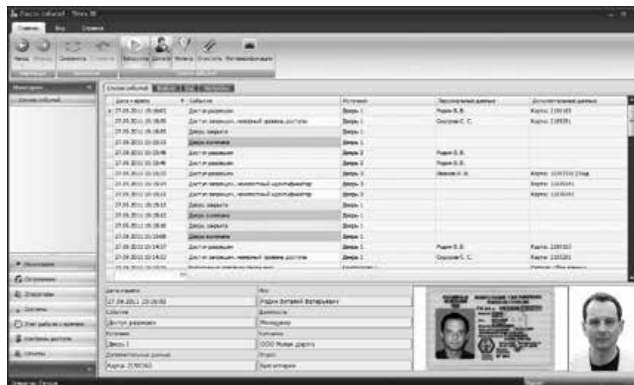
Список событий
Дата и время
Событие
Источник
Персональные данные
Дополнительные данные
Доступ разрешен
Дверь закрыта
Дверь 1
Дверь 2
Карта
Дата и время
27.09.2011 15:18:02
Событие
Доступ разрешен
Источник
Дверь 1
Дополнительные данные
Карта: 2700363
ФИО
Родин Виталий Валерьевич
Должность
Менеджер
Компания
ООО Новая Дорога
Отдел
Бухгалтерия